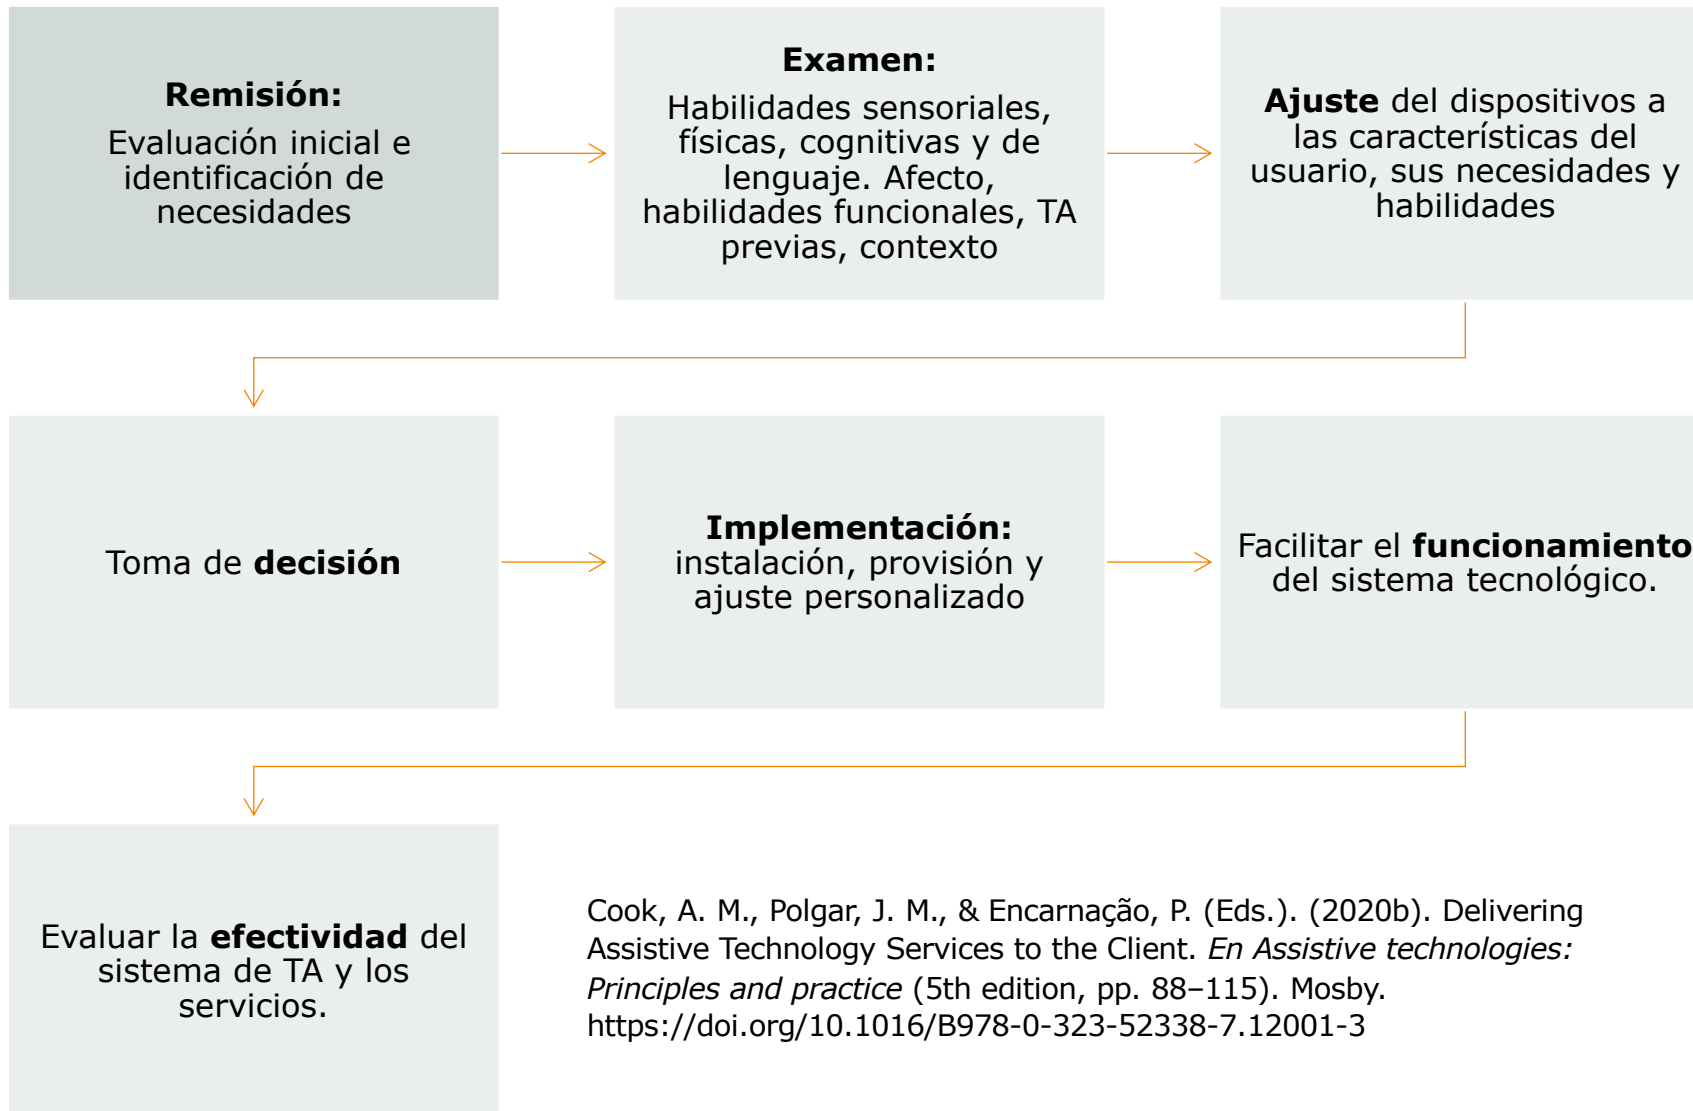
Remisión:
Evaluación inicial e identificación de necesidades

Examen:
Habilidades sensoriales, físicas, cognitivas y de lenguaje. Afecto, habilidades funcionales, TA previas, contexto

Ajuste del dispositivos a las características del usuario, sus necesidades y habilidades

Toma de decisión

Implementación:
instalación, provisión y ajuste personalizado

Facilitar el funcionamiento del sistema tecnológico.

Evaluar la efectividad del sistema de TA y los servicios.

Cook, A. M., Polgar, J. M., & Encarnação, P. (Eds.). (2020b). Delivering Assistive Technology Services to the Client. En Assistive technologies: Principles and practice (5th edition, pp. 88–115). Mosby. https://doi.org/10.1016/B978-0-323-52338-7.12001-3